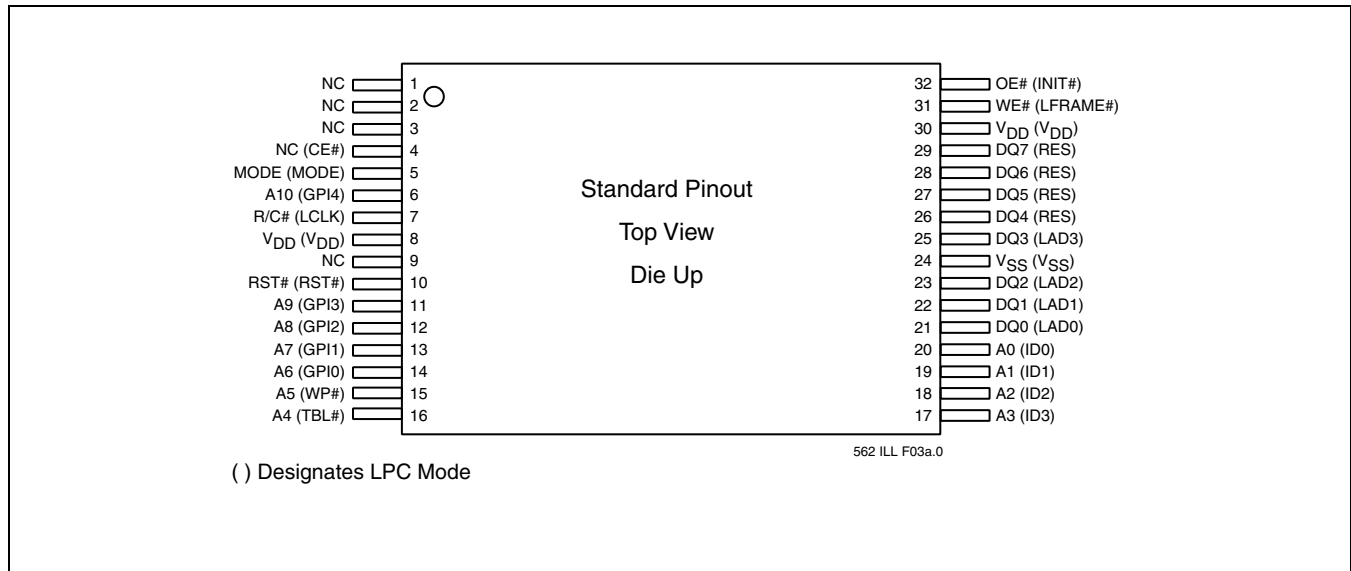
NC 1
NC 2
NC 3
NC (CE#) 4
MODE (MODE) 5
A10 (GPI4) 6
R/C# (LCLK) 7
$V_{DD}$ ($V_{DD}$) 8
NC 9
RST# (RST#) 10
A9 (GPI3) 11
A8 (GPI2) 12
A7 (GPI1) 13
A6 (GPI0) 14
A5 (WP#) 15
A4 (TBL#) 16

Standard Pinout

Top View

Die Up

32 OE# (INIT#)
31 WE# (LFRAME#)
30 $V_{DD}$ ($V_{DD}$)
29 DQ7 (RES)
28 DQ6 (RES)
27 DQ5 (RES)
26 DQ4 (RES)
25 DQ3 (LAD3)
24 $V_{SS}$ ($V_{SS}$)
23 DQ2 (LAD2)
22 DQ1 (LAD1)
21 DQ0 (LAD0)
20 A0 (ID0)
19 A1 (ID1)
18 A2 (ID2)
17 A3 (ID3)

562 ILL F03a.0

( ) Designates LPC Mode